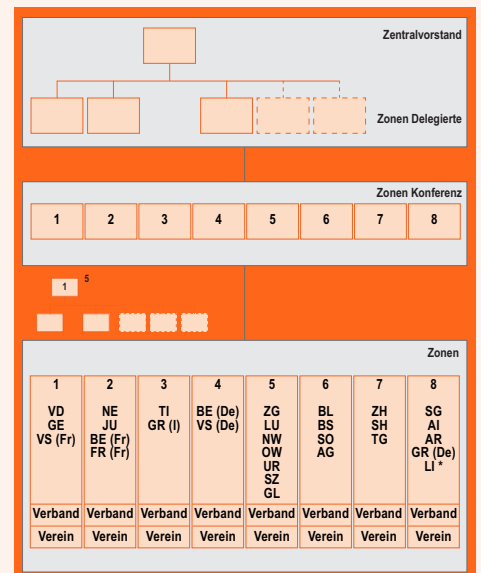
Zentralvorstand

Zonen Delegierte

Zonen Konferenz

| 1 | 2 | 3 | 4 | 5 | 6 | 7 | 8 |
|---|---|---|---|---|---|---|---|

1 5

Zonen

| 1 | 2 | 3 | 4 | 5 | 6 | 7 | 8 |
|---|---|---|---|---|---|---|---|
| VD GE VS (Fr) | NE JU BE (Fr) FR (Fr) | TI GR (I) | BE (De) VS (De) | ZG LU NW OW UR SZ GL | BL BS SO AG | ZH SH TG | SG AI AR GR (De) LI * |
| Verband | Verband | Verband | Verband | Verband | Verband | Verband | Verband |
| Verein | Verein | Verein | Verein | Verein | Verein | Verein | Verein |